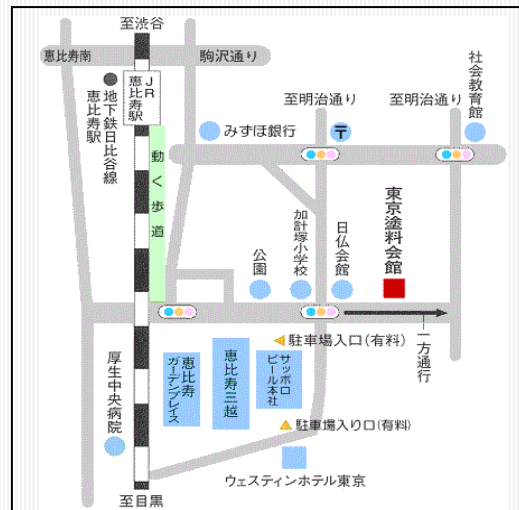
至渋谷

恵比寿南

駒沢通り

社会教育館

JR恵比寿駅

地下鉄日比谷線恵比寿駅

至明治通り

至明治通り

みずほ銀行

動く歩道

東京塗料会館

加計塚小学校

日仏会館

公園

一方通行

駐車場入口(有料)

厚生中央病院

恵比寿ガーデンプレイス

恵比寿三越

サッポロビール本社

駐車場入り口(有料)

ウェスティンホテル東京

至目黒